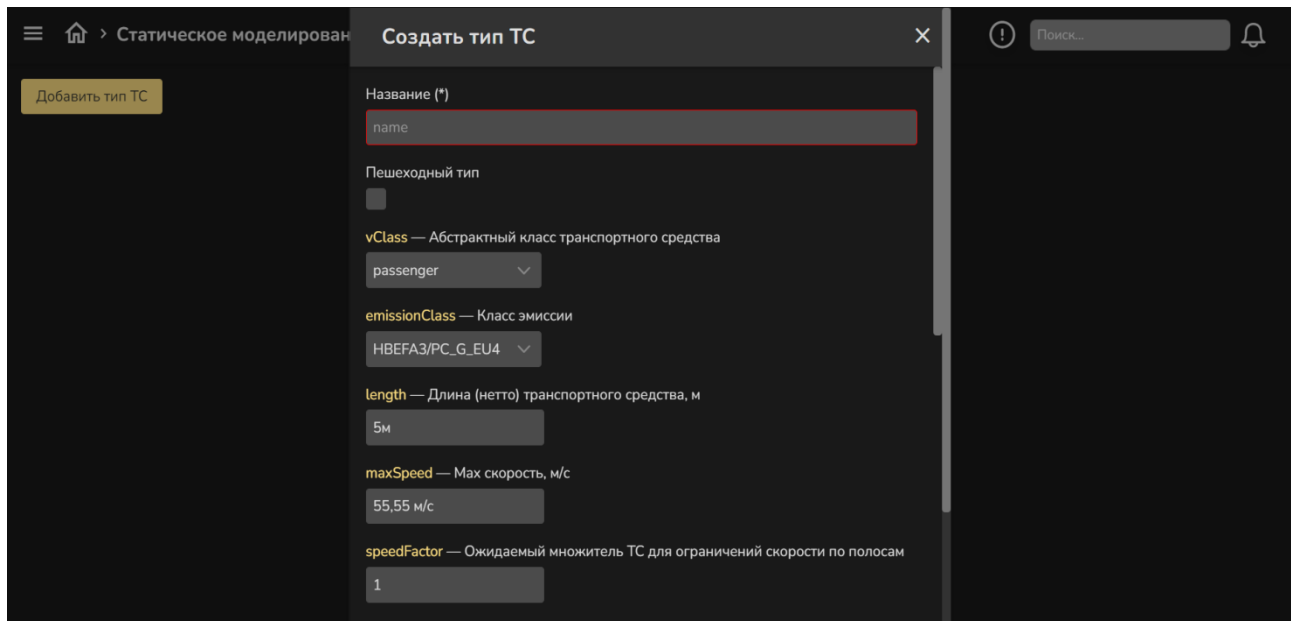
Статическое моделирован

Добавить тип ТС

Создать тип ТС

×

Поиск...

Название (*)

name

Пешеходный тип

vClass — Абстрактный класс транспортного средства

passenger

emissionClass — Класс эмиссии

HBEFA3/PC_G_EU4

length — Длина (нетто) транспортного средства, м

5м

maxSpeed — Max скорость, м/с

55,55 м/с

speedFactor — Ожидаемый множитель ТС для ограничений скорости по полосам

1